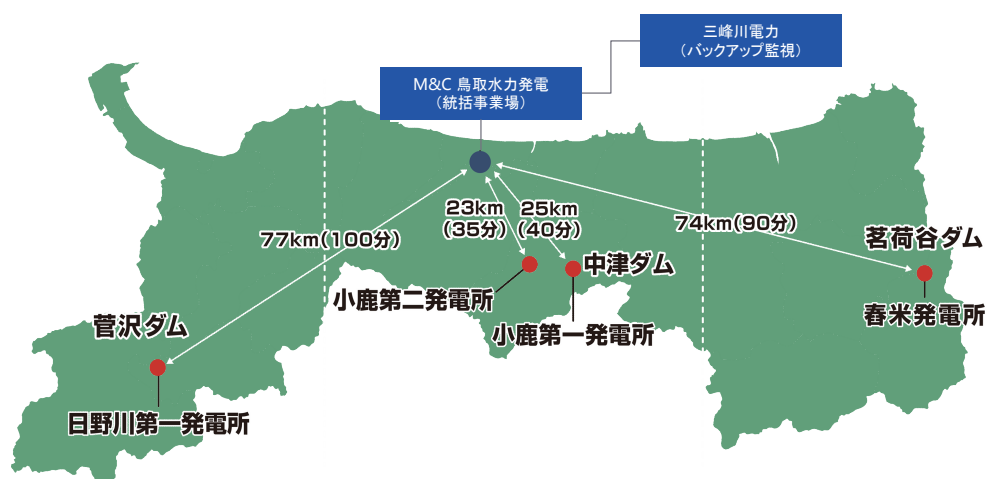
三峰川電力
（バックアップ監視）

M&C 鳥取水力発電
（統括事業場）

23km
（35分）

25km
（40分）

77km（100分）

74km（90分）

茗荷谷ダム

中津ダム

小鹿第二発電所

小鹿第一発電所

春米発電所

菅沢ダム

日野川第一発電所